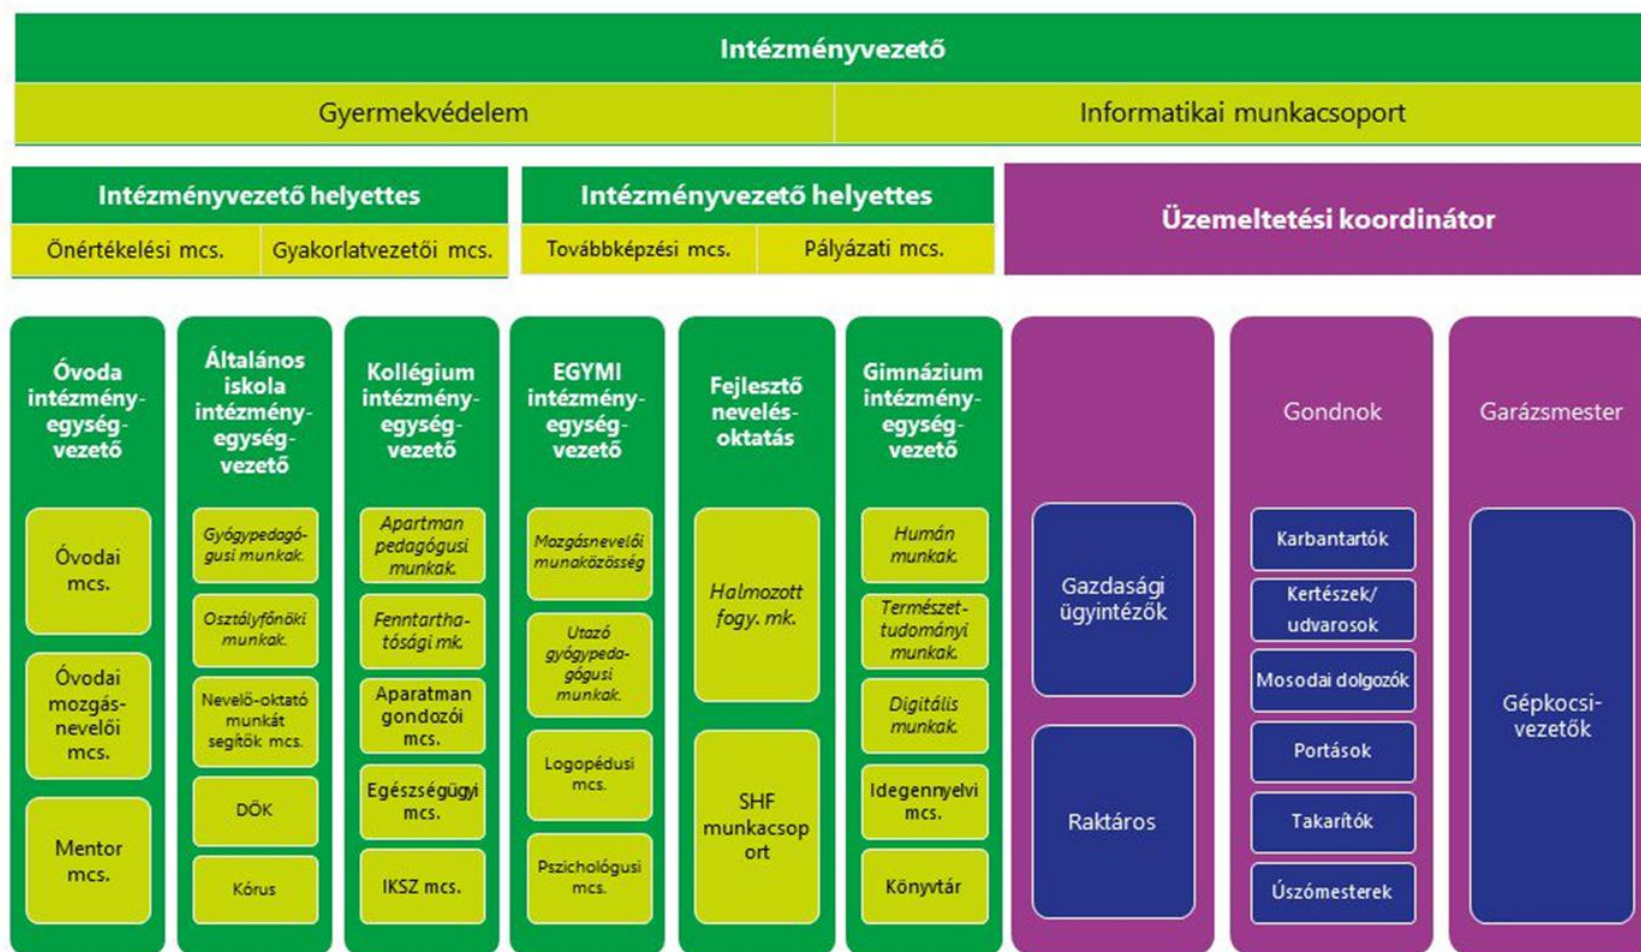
Intézményvezető

Gyermekvédelem

Informatikai munkacsoport

Intézményvezető helyettes

Önértékelési mcs.

Gyakorlatvezetői mcs.

Intézményvezető helyettes

Továbbképzési mcs.

Pályázati mcs.

Üzemeltetési koordinátor

Óvoda intézmény-egység-vezető

Óvodai mcs.

Óvodai mozgás-nevelői mcs.

Mentor mcs.

Általános iskola intézmény-egység-vezető

Gyógypedagó-gusi munkak.

Osztályfőnöki munkak.

Nevelő-oktató munkát segítők mcs.

DÖK

Kórus

Kollégium intézmény-egység-vezető

Apartman pedagógusi munkak.

Fenntartha-tósági mk.

Aparatman gondozói mcs.

Egészségügyi mcs.

IKSZ mcs.

EGYMI intézmény-egység-vezető

Mozgásnevelői munkaközösség

Utazó gyógypeda-gógusi munkak.

Logopédusi mcs.

Pszichológusi mcs.

Fejlesztő nevelés-oktatás

Halmozott fogy. mk.

SHF munkacsoport

Gimnázium intézmény-egység-vezető

Humán munkak.

Természet-tudományi munkak.

Digitális munkak.

Idegennyelvi mcs.

Könyvtár

Gazdasági ügyintézők

Raktáros

Gondnok

Karbantartók

Kertészek/ udvarosok

Mosodai dolgozók

Portások

Takarítók

Úszómesterek

Garázsmester

Gépkocsi-vezetők